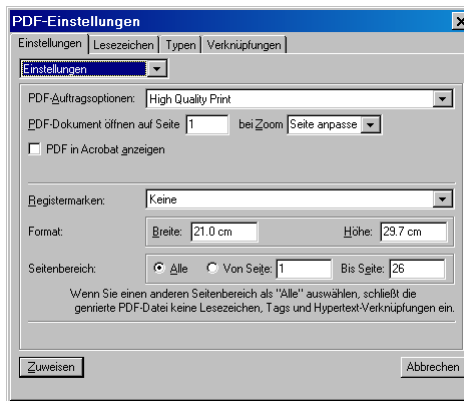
PDF-Einstellungen

Einstellungen | Lesezeichen | Typen | Verknüpfungen

Einstellungen

PDF-Auftragsoptionen: High Quality Print

PDF-Dokument öffnen auf Seite 1 bei Zoom Seite anpasse

PDF in Acrobat anzeigen

Registermarken: Keine

Format: Breite: 21.0 cm Höhe: 29.7 cm

Seitenbereich: Alle Von Seite: 1 Bis Seite: 26

Wenn Sie einen anderen Seitenbereich als "Alle" auswählen, schließt die genrierte PDF-Datei keine Lesezeichen, Tags und Hypertext-Verknüpfungen ein.

Zuweisen

Abbrechen